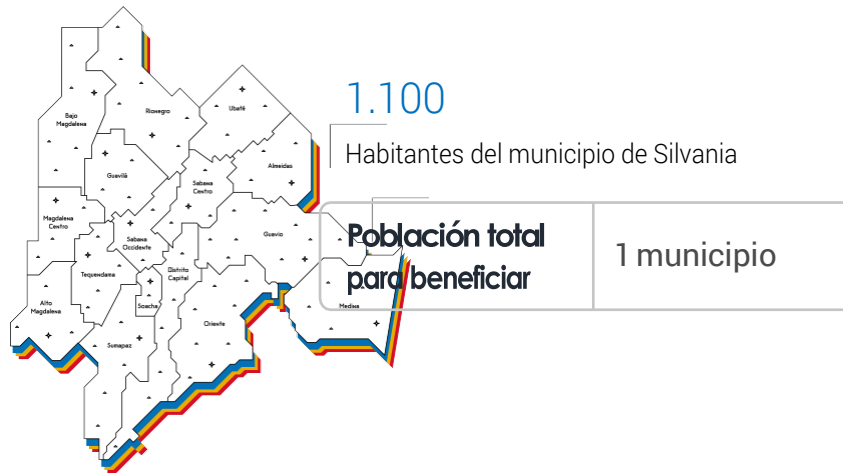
1.100
Habitantes del municipio de Silvania

Población total para beneficiar
1 municipio

Bajo Magdalena
Rionegro
Ubaté
Almeidas
Gualivá
Sabana Centro
Magdalena Centro
Sabana Occidente
Guavio
Tequendama
Distrito Capital
Alto Magdalena
Soacha
Oriente
Sumapaz
Medina